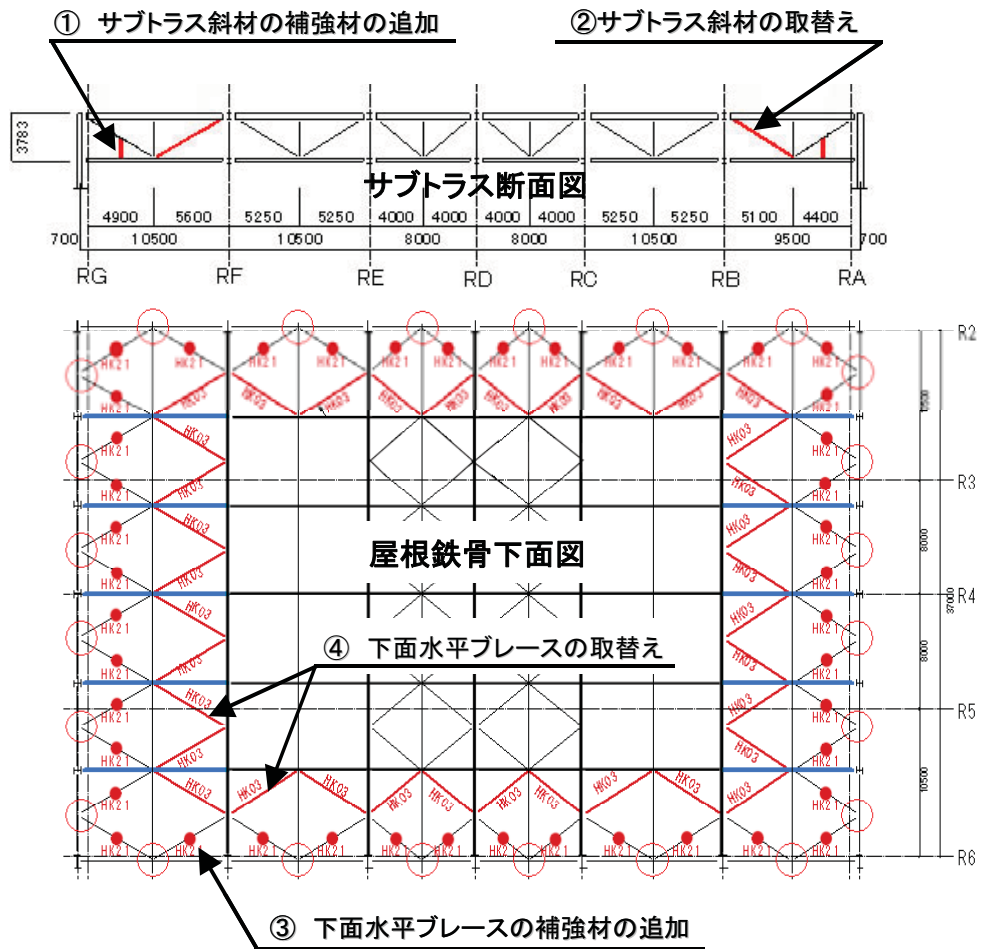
① サブトラス斜材の補強材の追加

②サブトラス斜材の取替え

3783

サブトラス断面図

| 4900 | 5600 | 5250 | 5250 | 4000 | 4000 | 4000 | 4000 | 5250 | 5250 | 5100 | 4400 |
|---|---|---|---|---|---|---|---|---|---|---|---|

700 10500 10500 8000 8000 10500 9500 700

RG RF RE RD RC RB RA

R2

R3

R4

R5

R6

8500 8000 8000 10500 37000

HK21 HK21 HK21 HK21 HK21 HK21 HK21 HK21 HK21 HK21 HK21 HK21 HK21 HK21 HK21 HK21

HK03 HK03 HK03 HK03 HK03 HK03 HK03 HK03 HK03 HK03 HK03 HK03 HK03 HK03 HK03 HK03 HK03 HK03

屋根鉄骨下面図

④ 下面水平ブレースの取替え

③ 下面水平ブレースの補強材の追加